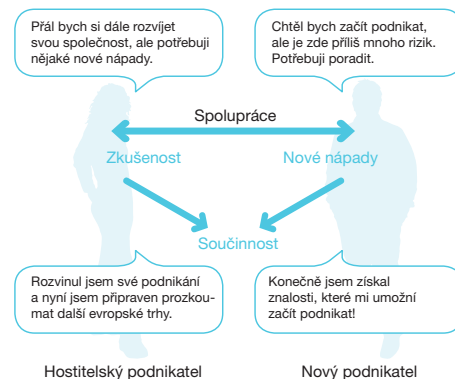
Přál bych si dále rozvíjet svou společnost, ale potřebuji nějaké nové nápady.

Chtěl bych začít podnikat, ale je zde příliš mnoho rizik. Potřebuji poradit.

Spolupráce

Zkušenost

Nové nápady

Součinnost

Rozvinul jsem své podnikání a nyní jsem připraven prozkoumat další evropské trhy.

Konečně jsem získal znalosti, které mi umožní začít podnikat!

Hostitelský podnikatel

Nový podnikatel